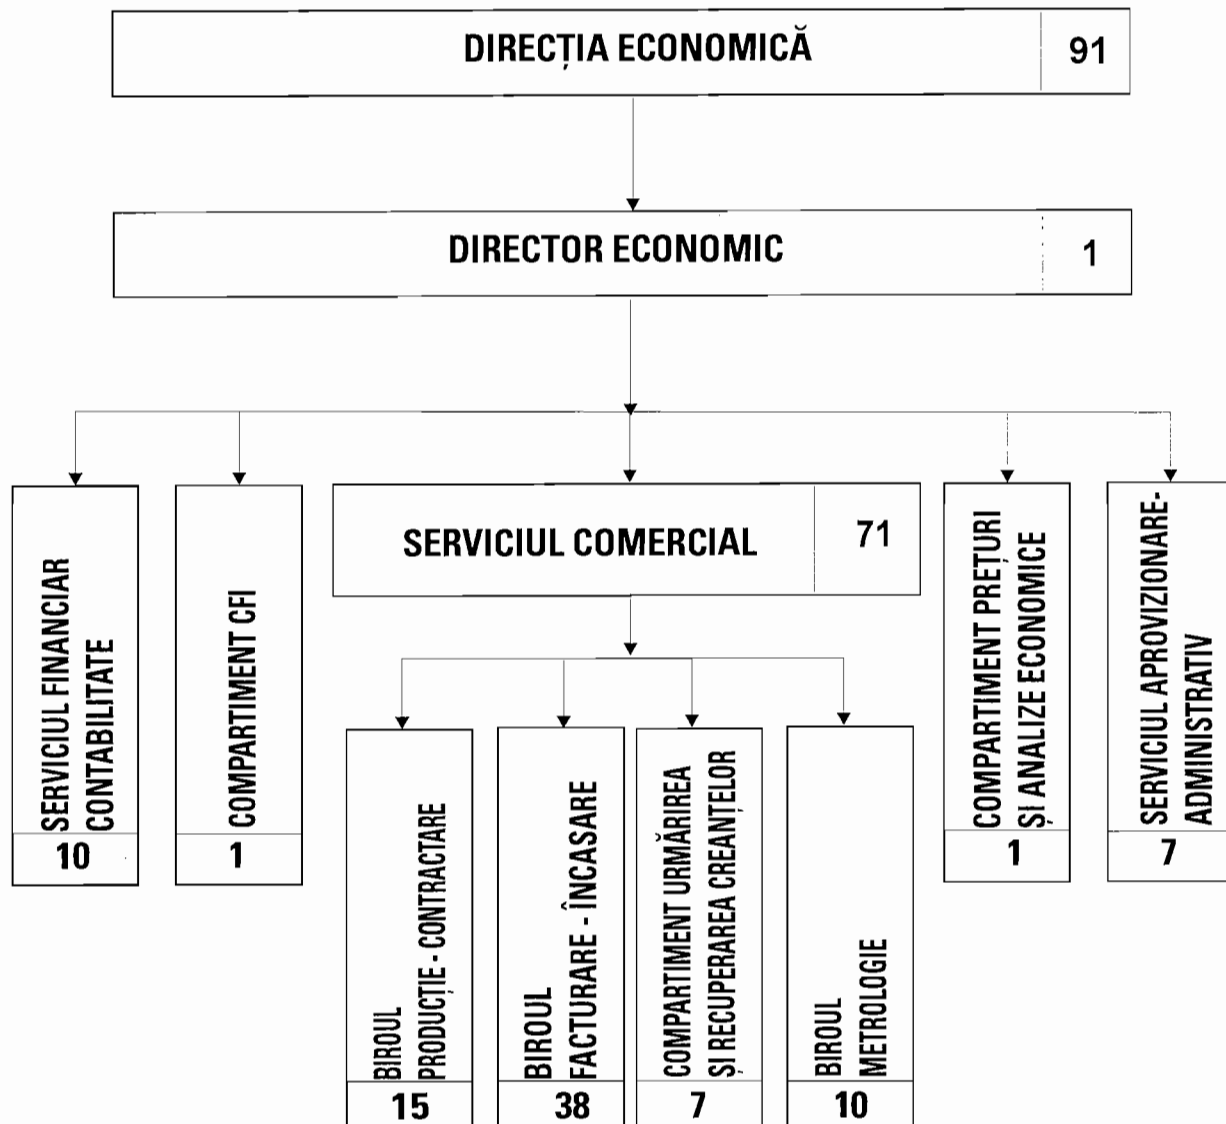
DIRECȚIA ECONOMICĂ 91

DIRECTOR ECONOMIC 1

SERVICIUL FINANCIAR CONTABILITATE 10

COMPARTIMENT CFI 1

SERVICIUL COMERCIAL 71

COMPARTIMENT PREȚURI ȘI ANALIZE ECONOMICE 1

SERVICIUL APROVIZIONARE-ADMINISTRATIV 7

BIROUL PRODUCȚIE - CONTRACTARE 15

BIROUL FACTURARE - ÎNCASARE 38

COMPARTIMENT URMĂRIREA ȘI RECUPERAREA CREANȚELOR 7

BIROUL METROLOGIE 10